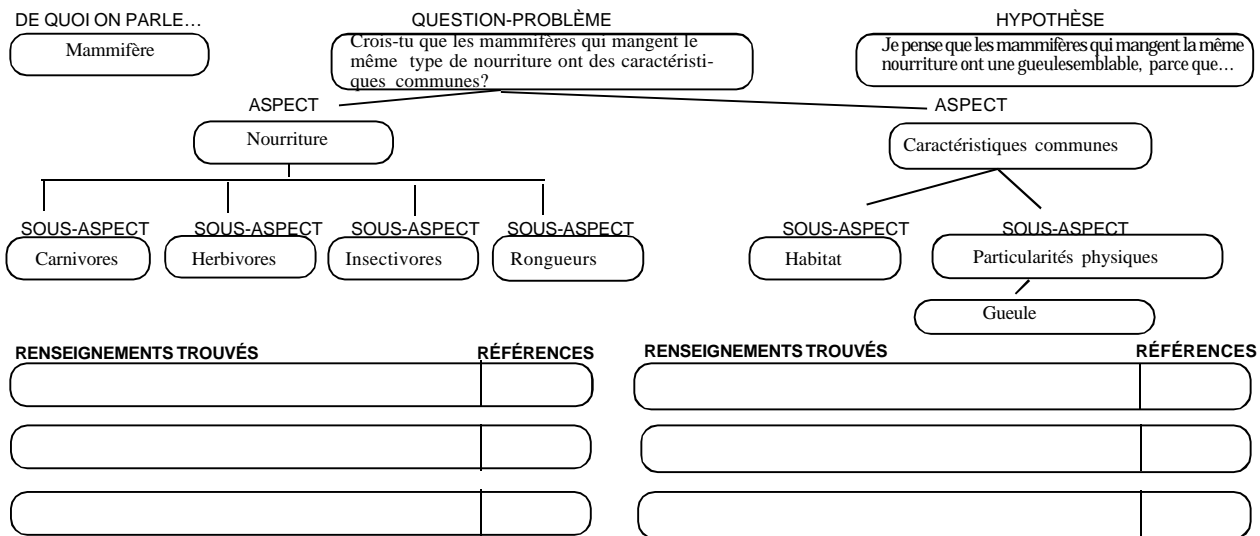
DE QUOI ON PARLE…

Mammifère

QUESTION-PROBLÈME

Crois-tu que les mammifères qui mangent le même type de nourriture ont des caractéristiques communes?

HYPOTHÈSE

Je pense que les mammifères qui mangent la même nourriture ont une gueulesemblable, parce que…

ASPECT

Nourriture

ASPECT

Caractéristiques communes

SOUS-ASPECT

Carnivores

SOUS-ASPECT

Herbivores

SOUS-ASPECT

Insectivores

SOUS-ASPECT

Rongueurs

SOUS-ASPECT

Habitat

SOUS-ASPECT

Particularités physiques

Gueule

RENSEIGNEMENTS TROUVÉS

RÉFÉRENCES

RENSEIGNEMENTS TROUVÉS

RÉFÉRENCES